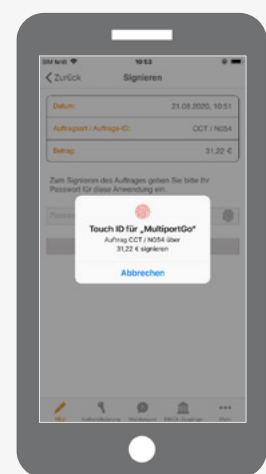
SIM fehlt 10:53

Zurück Signieren

Datum: 21.08.2020, 10:51

Auftragsart / Auftrags-ID: CCT / N054

Betrag: 31,22 €

Zum Signieren des Auftrages geben Sie bitte Ihr Passwort für diese Anwendung ein.

Passwort

Touch ID für „MultiportGo"

Auftrag CCT / N054 über 31,22 € signieren

Abbrechen

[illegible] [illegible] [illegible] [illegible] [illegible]